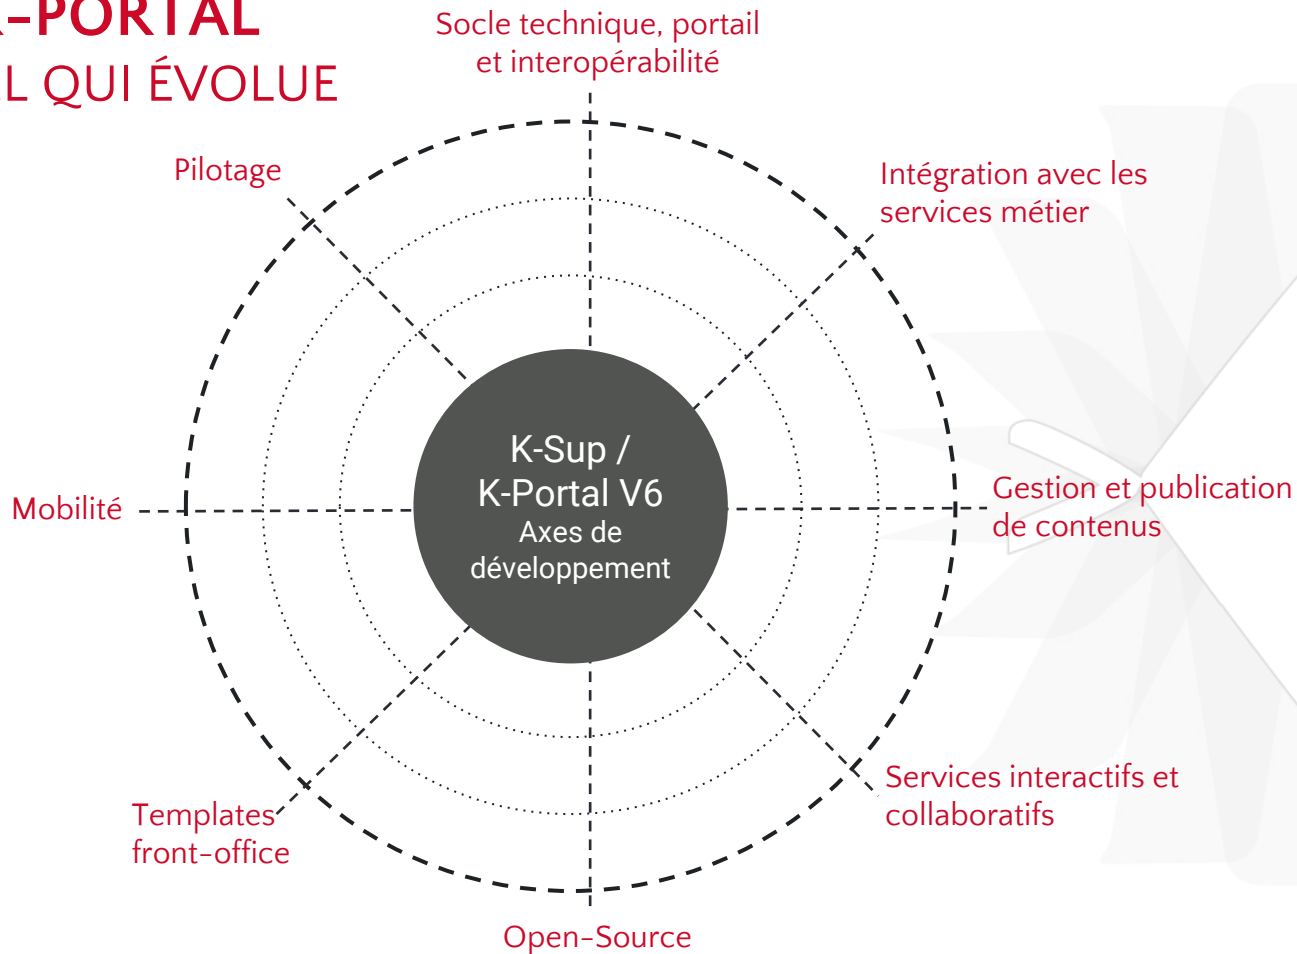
-PORTAL
L QUI ÉVOLUE

Socle technique, portail et interopérabilité

Pilotage

Intégration avec les services métier

K-Sup / K-Portal V6
Axes de développement

Mobilité

Gestion et publication de contenus

Services interactifs et collaboratifs

Templates front-office

Open-Source